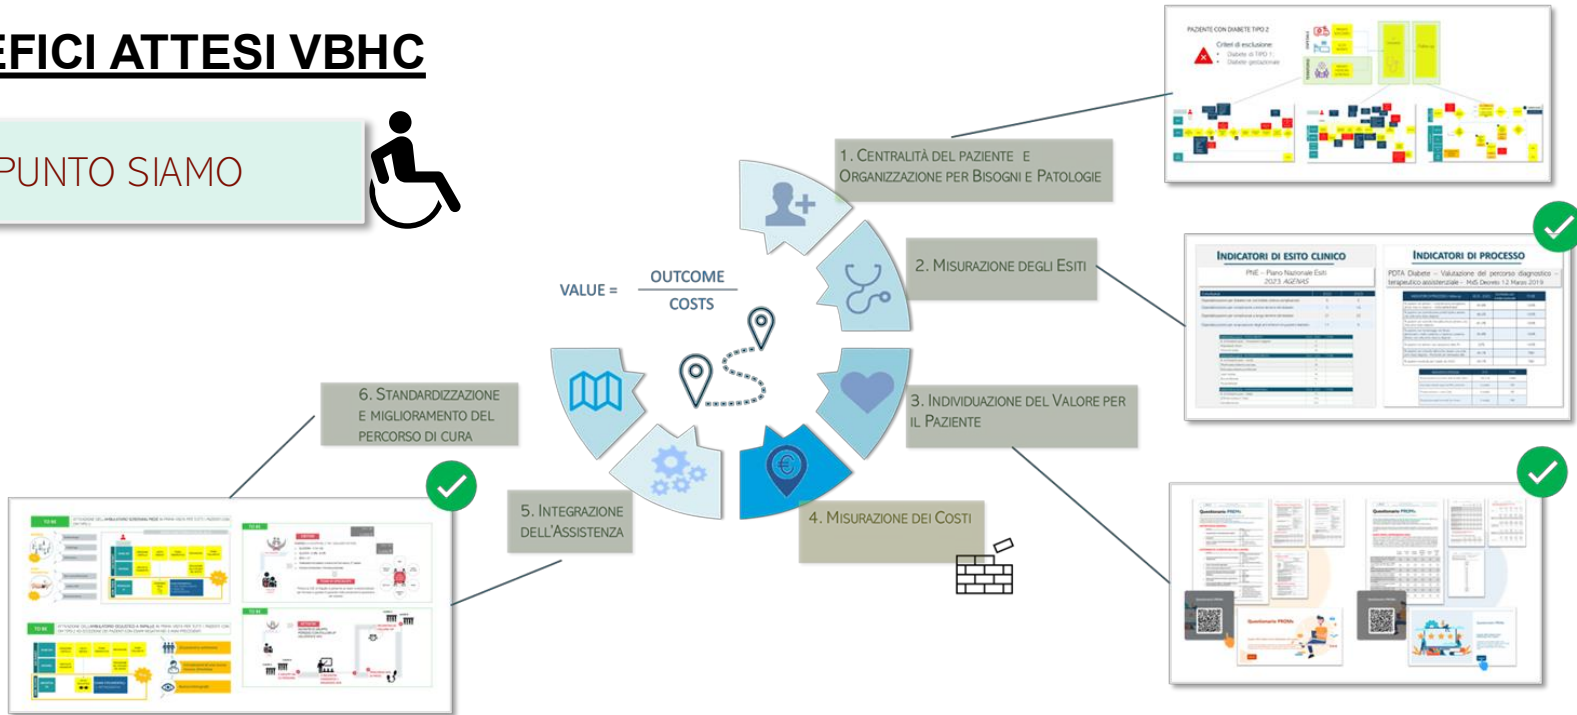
EFICI ATTESI VBHC

PUNTO SIAMO

VALUE = $\frac{\text{OUTCOME}}{\text{COSTS}}$

1. CENTRALITÀ DEL PAZIENTE E ORGANIZZAZIONE PER BISOGNI E PATOLOGIE

2. MISURAZIONE DEGLI ESITI

3. INDIVIDUAZIONE DEL VALORE PER IL PAZIENTE

4. MISURAZIONE DEI COSTI

5. INTEGRAZIONE DELL'ASSISTENZA

6. STANDARDIZZAZIONE E MIGLIORAMENTO DEL PERCORSO DI CURA

PAZIENTE CON DIABETE TIPO 2

Criteri di esclusione:
• Diabete di TIPO 1
• Diabete gestazionale

INDICATORI DI ESITO CLINICO

PNE - Piano Nazionale Esiti 2023 AGENAS

INDICATORI DI PROCESSO

PDTA Diabete - Valutazione del percorso diagnostico terapeutico assistenziale - MdS Decreto 12 Marzo 2019

Questionario PROMs

Questionario PREMs

Questionario PROMs

Questionario PREMs